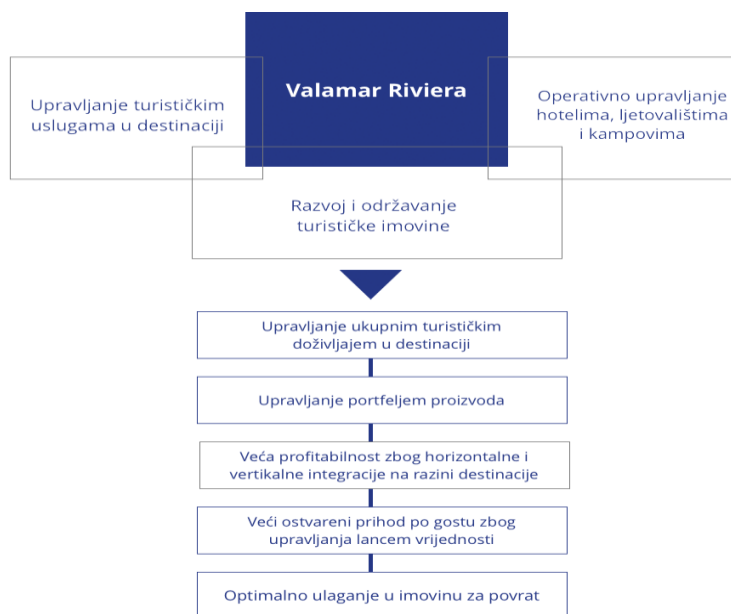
Valamar Riviera

Upravljanje turističkim uslugama u destinaciji

Operativno upravljanje hotelima, ljetovalištima i kampovima

Razvoj i održavanje turističke imovine

Upravljanje ukupnim turističkim doživljajem u destinaciji

Upravljanje portfeljem proizvoda

Veća profitabilnost zbog horizontalne i vertikalne integracije na razini destinacije

Veći ostvareni prihod po gostu zbog upravljanja lancem vrijednosti

Optimalno ulaganje u imovinu za povrat